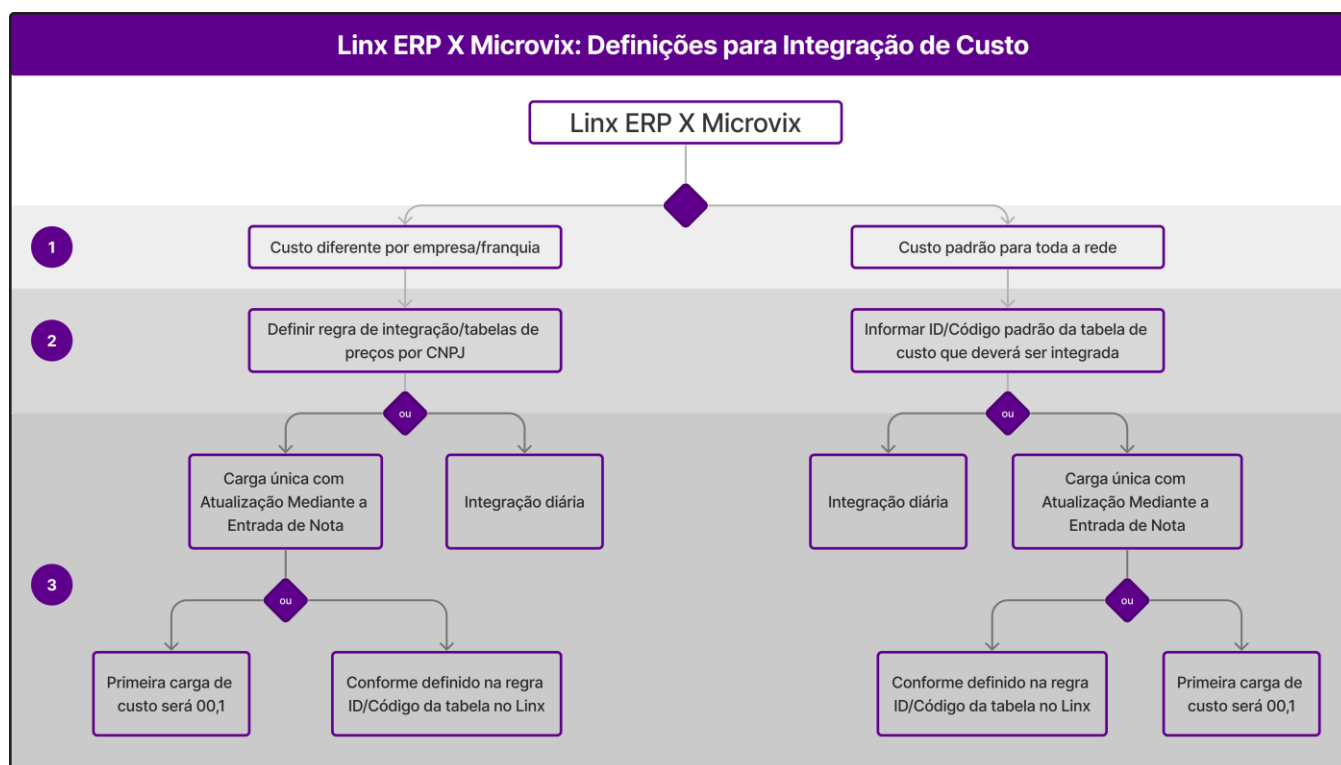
Linx ERP X Microvix: Definições para Integração de Custo

Linx ERP X Microvix

1

Custo diferente por empresa/franquia

Custo padrão para toda a rede

2

Definir regra de integração/tabelas de preços por CNPJ

Informar ID/Código padrão da tabela de custo que deverá ser integrada

ou

ou

3

Carga única com Atualização Mediante a Entrada de Nota

Integração diária

Integração diária

Carga única com Atualização Mediante a Entrada de Nota

ou

ou

Primeira carga de custo será 00,1

Conforme definido na regra ID/Código da tabela no Linx

Conforme definido na regra ID/Código da tabela no Linx

Primeira carga de custo será 00,1